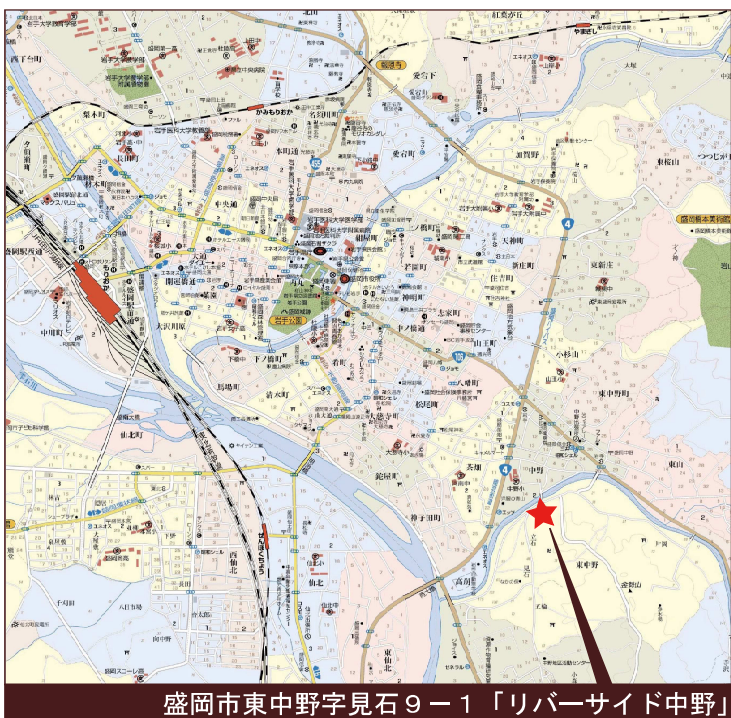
盛岡市東中野字見石９－１「リバーサイド中野」

上田
盛岡駅
中央通
大通
菜園
内丸
岩手公園
大沢川原
中ノ橋
下ノ橋
紺屋町
八幡町
鉈屋町
仙北町
東中野
中野
茶畑
加賀野
愛宕町
名須川町
本町通
夕顔瀬
長田町
緑が丘
新庄
山岸
東山
高前田
見石
門
西仙北
仙北
東仙北
中野町
馬場町
清水町
住吉町
天神町
浅岸
東桜山
つつじが丘
寿町
材木町
愛宕下
上田
松園
山王町
川目町
志家町
茶畑
下米内
八幡